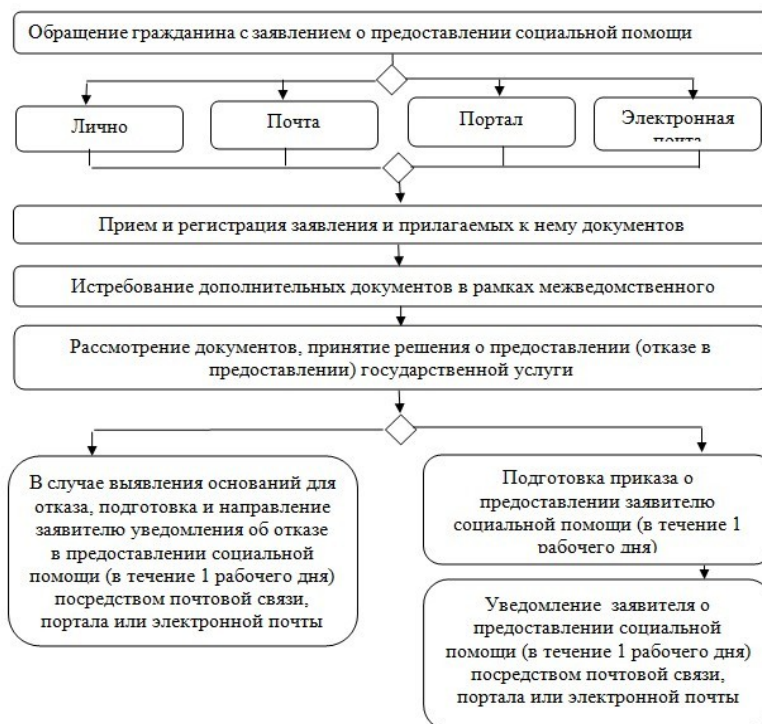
Обращение гражданина с заявлением о предоставлении социальной помощи

Лично

Почта

Портал

Электронная почта

Прием и регистрация заявления и прилагаемых к нему документов

Истребование дополнительных документов в рамках межведомственного

Рассмотрение документов, принятие решения о предоставлении (отказе в предоставлении) государственной услуги

В случае выявления оснований для отказа, подготовка и направление заявителю уведомления об отказе в предоставлении социальной помощи (в течение 1 рабочего дня) посредством почтовой связи, портала или электронной почты

Подготовка приказа о предоставлении заявителю социальной помощи (в течение 1 рабочего дня)

Уведомление заявителя о предоставлении социальной помощи (в течение 1 рабочего дня) посредством почтовой связи, портала или электронной почты